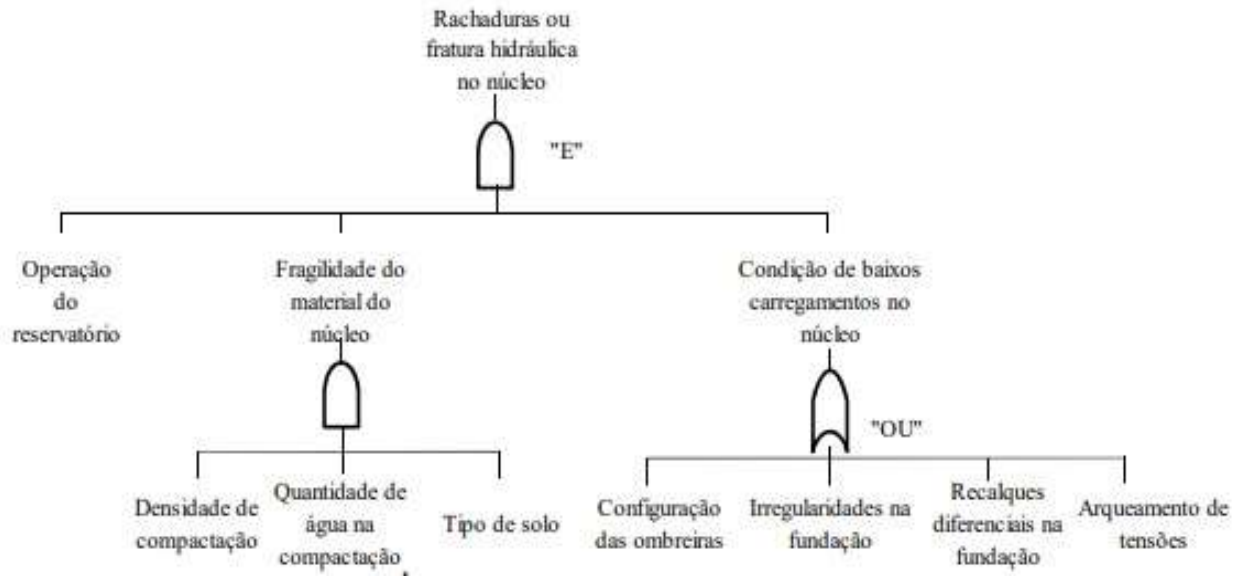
Rachaduras ou fratura hidráulica no núcleo

"E"

Operação do reservatório

Fragilidade do material do núcleo

Condição de baixos carregamentos no núcleo

"OU"

Densidade de compactação

Quantidade de água na compactação

Tipo de solo

Configuração das ombreiras

Irregularidades na fundação

Recalques diferenciais na fundação

Arqueamento de tensões